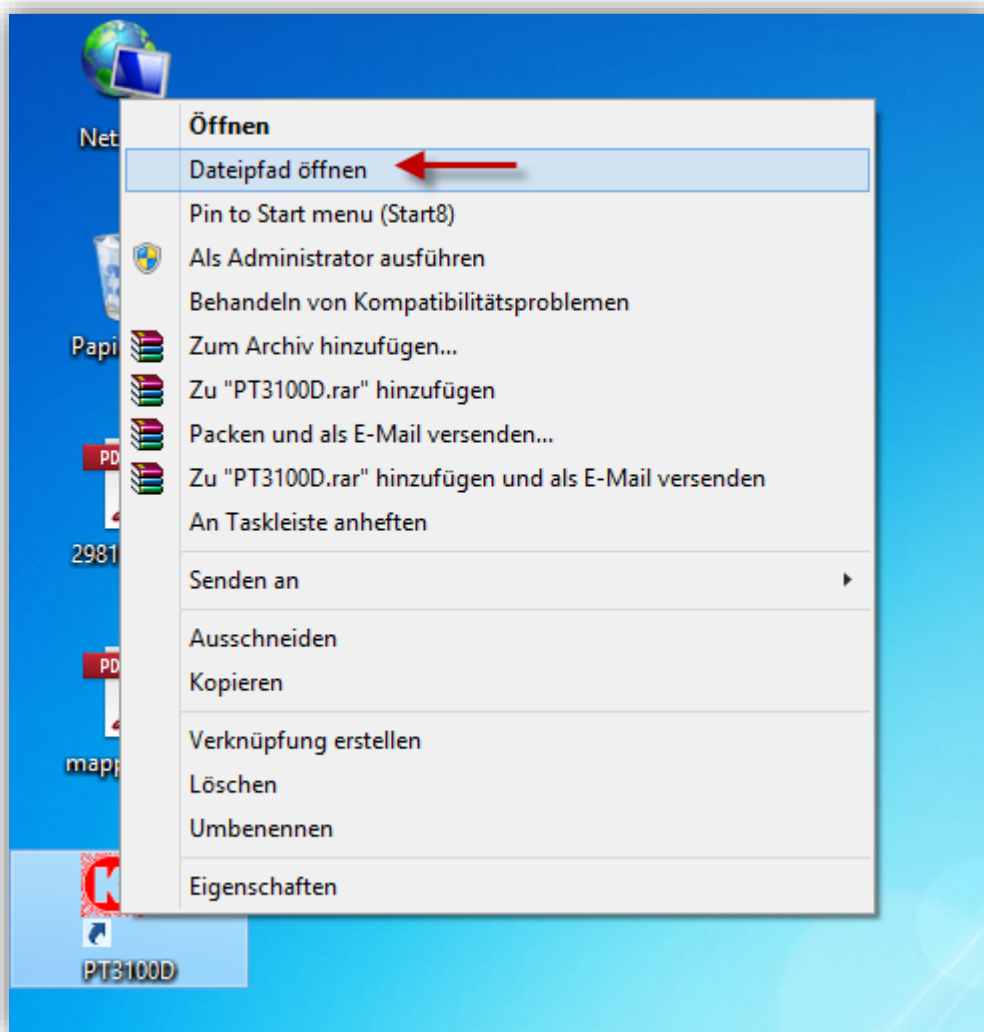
Net

Papi

PDF

2981

PDF

mapp

PT3100D

Öffnen
Dateipfad öffnen
Pin to Start menu (Start8)
Als Administrator ausführen
Behandeln von Kompatibilitätsproblemen
Zum Archiv hinzufügen...
Zu "PT3100D.rar" hinzufügen
Packen und als E-Mail versenden...
Zu "PT3100D.rar" hinzufügen und als E-Mail versenden
An Taskleiste anheften

Senden an

Ausschneiden
Kopieren

Verknüpfung erstellen
Löschen
Umbenennen

Eigenschaften